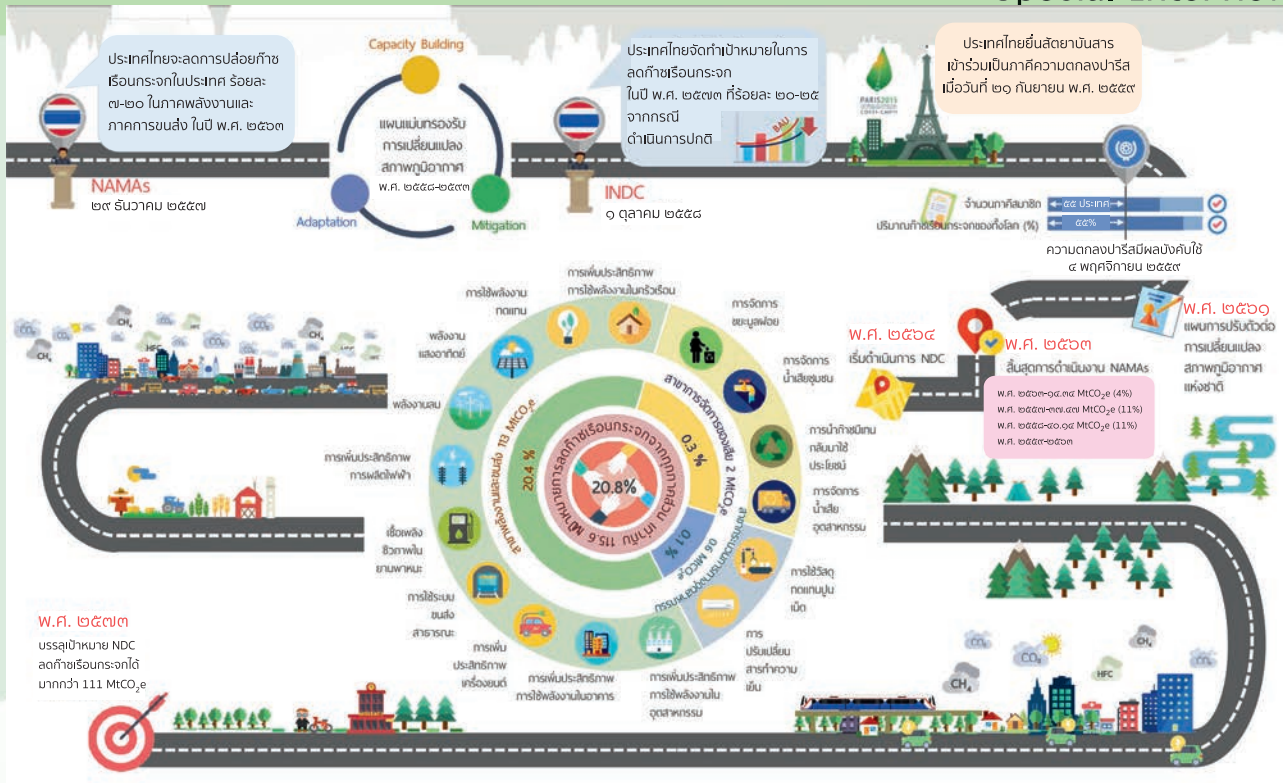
ประเทศไทยจะลดการปล่อยก๊าซเรือนกระจกในประเทศ ร้อยละ ๗-๒๐ ในภาคพลังงานและภาคการขนส่ง ในปี พ.ศ. ๒๕๖๓

NAMAs
๒๙ ธันวาคม ๒๕๕๗

Capacity Building
แผนแม่บทรองรับการเปลี่ยนแปลงสภาพภูมิอากาศ
พ.ศ. ๒๕๕๘-๒๕๙๓
Adaptation
Mitigation

ประเทศไทยจัดทำเป้าหมายในการลดก๊าซเรือนกระจก ในปี พ.ศ. ๒๕๗๓ ที่ร้อยละ ๒๐-๒๕ จากกรณีดำเนินการปกติ
BAU

INDC
๑ ตุลาคม ๒๕๕๘

ประเทศไทยยื่นสัตยาบันสารเข้าร่วมเป็นภาคีความตกลงปารีส เมื่อวันที่ ๒๑ กันยายน พ.ศ. ๒๕๕๙

PARIS 2015

จำนวนภาคีสมาชิก ๕๕ ประเทศ
ปริมาณก๊าซเรือนกระจกของทั้งโลก (%) ๕๕%

ความตกลงปารีสมีผลบังคับใช้ ๔ พฤศจิกายน ๒๕๕๙

พ.ศ. ๒๕๖๑
แผนการปรับตัวต่อการเปลี่ยนแปลงสภาพภูมิอากาศแห่งชาติ

พ.ศ. ๒๕๖๔
เริ่มดำเนินการ NDC

พ.ศ. ๒๕๖๓
สิ้นสุดการดำเนินงาน NAMAs
พ.ศ. ๒๕๖๓-๑๔.๓๔ MtCO$_2$e (4%)
พ.ศ. ๒๕๕๙-๓๗.๔๗ MtCO$_2$e (11%)
พ.ศ. ๒๕๕๘-๔๐.๐๔ MtCO$_2$e (11%)
พ.ศ. ๒๕๕๙-๒๕๖๓

การใช้พลังงานทดแทน
การเพิ่มประสิทธิภาพการใช้พลังงานในครัวเรือน
การจัดการขยะมูลฝอย
การจัดการน้ำเสียชุมชน
การนำก๊าซมีเทนกลับมาใช้ประโยชน์
การจัดการน้ำเสียอุตสาหกรรม
การใช้วัสดุทดแทนปูนเม็ด
การปรับเปลี่ยนสารทำความเย็น
การเพิ่มประสิทธิภาพการใช้พลังงานในอุตสาหกรรม
การเพิ่มประสิทธิภาพการใช้พลังงานในอาคาร
การเพิ่มประสิทธิภาพเครื่องยนต์
การใช้ระบบขนส่งสาธารณะ
เชื้อเพลิงชีวภาพในยานพาหนะ
การเพิ่มประสิทธิภาพการผลิตไฟฟ้า
พลังงานลม
พลังงานแสงอาทิตย์

20.8%
เป้าหมายการลดก๊าซเรือนกระจกจากภาคส่วน 115.6 MtCO$_2$e
สาขาการจัดการของเสีย 2 MtCO$_2$e 0.3 %
สาขากระบวนการอุตสาหกรรม 0.6 MtCO$_2$e 0.1 %
สาขาพลังงานและขนส่ง 113 MtCO$_2$e 20.4 %

พ.ศ. ๒๕๗๓
บรรลุเป้าหมาย NDC ลดก๊าซเรือนกระจกได้มากกว่า 111 MtCO$_2$e

CO$_2$ CH$_4$ HFC NAMAs